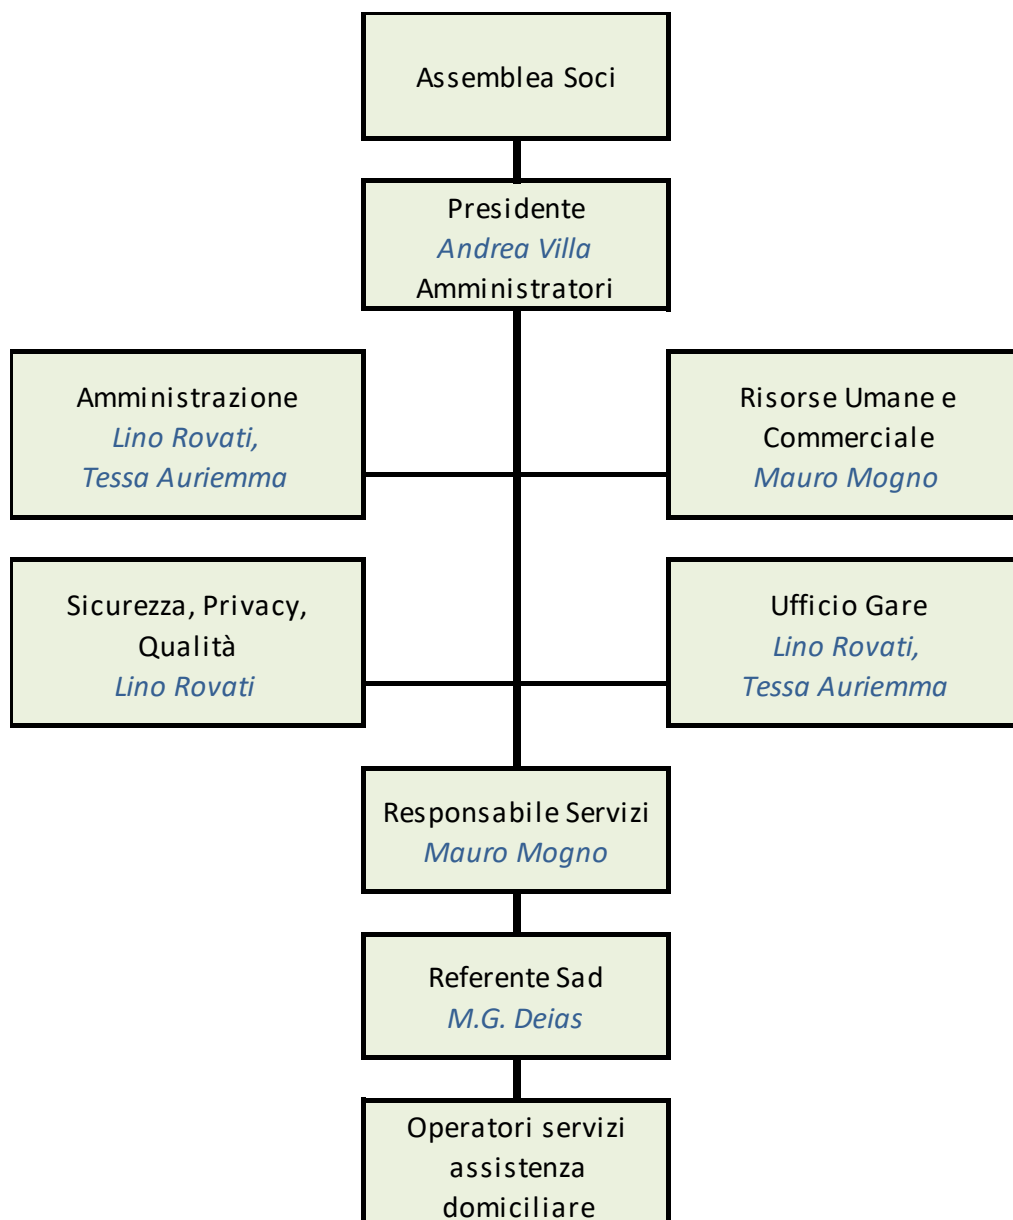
Assemblea Soci

Presidente
Andrea Villa
Amministratori

Amministrazione
Lino Rovati,
Tessa Auriemma

Risorse Umane e
Commerciale
Mauro Mogno

Sicurezza, Privacy,
Qualità
Lino Rovati

Ufficio Gare
Lino Rovati,
Tessa Auriemma

Responsabile Servizi
Mauro Mogno

Referente Sad
M.G. Deias

Operatori servizi
assistenza
domiciliare